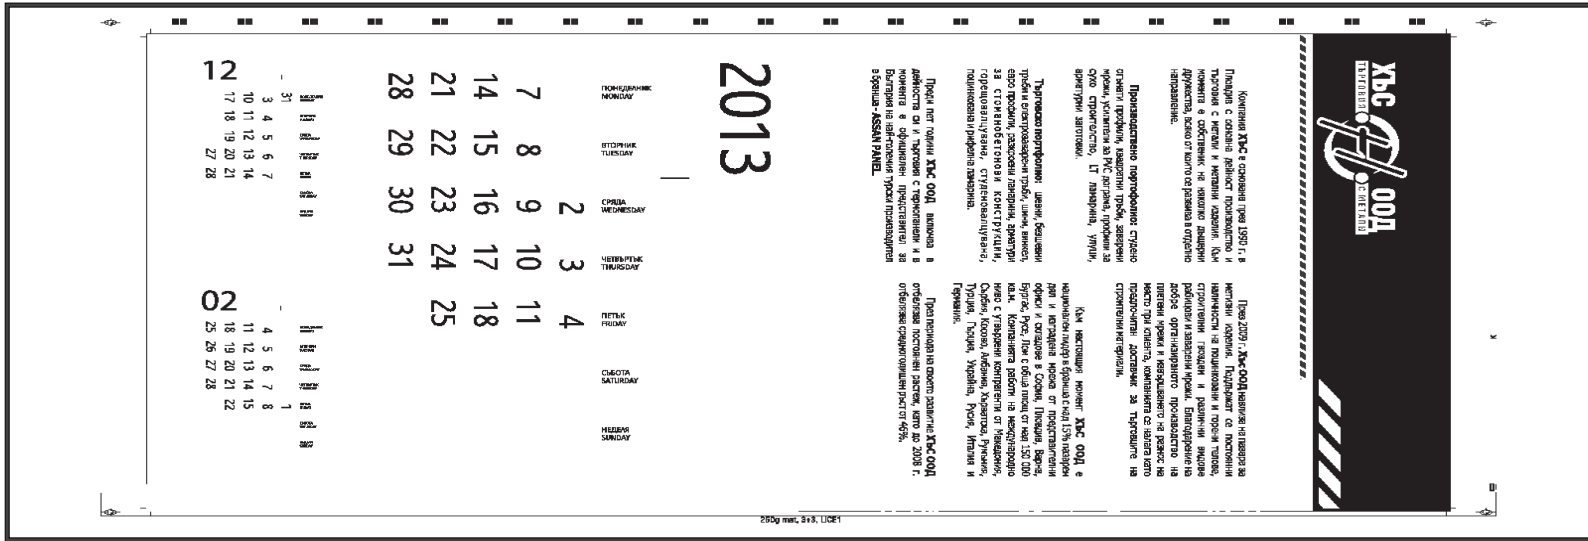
ХЪС ООД
ТЪРГОВИЯ С МЕТАЛИ

Компания ХЪС е основана през 1990 г. в Пловдив с основна дейност производство и търговия с метали и метални изделия. Към момента в собственик не никакво дъщерни дружества, всяко от което се развива в отделно направление.

Производствено портфолио: студено огънати профили, квадратни тръби, заварени мрежи, усилватели за PVC дограма, профили за сухо строителство, LT ламарина, ъгли, армировъчни заготовки.

Търговско портфолио: шини, безшевни тръби и електрозаварени тръби, винкел, евро профили, заваръчни ламарини, арматури за стоманобетонови конструкции, горещовалцувана, студеновалцувана, поцинкована и рифелна ламарина.

През последните години ХЪС ООД включва в дейността си и търговия с термопанели и в момента е официален представител за България на най-голямия турски производител в бранша - ASSAN PANEL.

През 2009 г. ХЪС ООД навлиза на пазара за метални изделия. Поддържат се постоянни наличности на поцинковани и горещо валцувани строителни гвоздеи и различни видове рабицови и заварени мрежи. Благодарение на доброто организираното производство на плетени мрежи и непрекъснатото на резерв на място при клиента, компанията се налага като предпочитан доставчик за търговците на строителни материали.

Към настоящия момент ХЪС ООД е национален лидер в бранша с над 15% пазарен дял и изградена мрежа от представителни офиси и складове в София, Пловдив, Варна, Бургас, Русе, Лом с обща площ от над 150 000 кв.м. Компанията работи на международно ниво с утвърдени контрагенти от Македония, Сърбия, Косово, Албания, Хърватска, Румъния, Турция, Гърция, Украйна, Русия, Италия и Германия.

През периода на своето развитие ХЪС ООД отбелязва постоянен растеж, като до 2008 г. отбелязва среднопочитен ръст от 46%.

2013

| ПОНЕДЕЛНИК MONDAY | ВТОРНИК TUESDAY | СРЯДА WEDNESDAY | ЧЕТВЪРТЪК THURSDAY | ПЕТЪК FRIDAY | СЪБОТА SATURDAY | НЕДЕЛЯ SUNDAY |
|---|---|---|---|---|---|---|
| | | 2 | 3 | 4 | | |
| 7 | 8 | 9 | 10 | 11 | | |
| 14 | 15 | 16 | 17 | 18 | | |
| 21 | 22 | 23 | 24 | 25 | | |
| 28 | 29 | 30 | 31 | | | |

12
31
3 4 5 6 7
10 11 12 13 14
17 18 19 20 21
27 28

02
1
4 5 6 7 8
11 12 13 14 15
18 19 20 21 22
25 26 27 28

250g mat, 3+3, UCE1